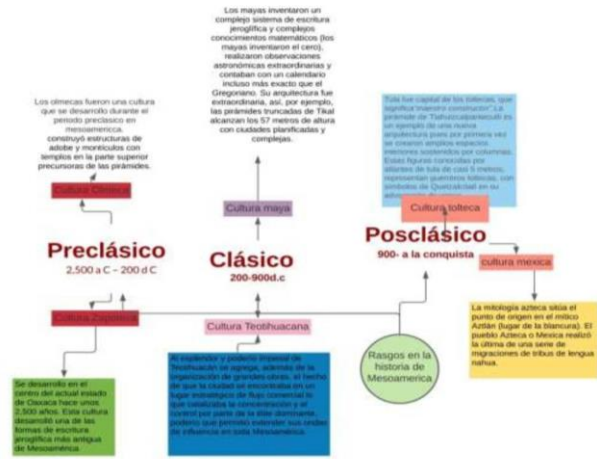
Los olmecas fueron una cultura que se desarrolló durante el periodo preclásico en mesoamérica. construyó estructuras de adobe y montículos con templos en la parte superior precursoras de las pirámides.

Cultura Olmeca

Preclásico
2,500 a C – 200 d C

Los mayas inventaron un complejo sistema de escritura jeroglífica y complejos conocimientos matemáticos (los mayas inventaron el cero), realizaron observaciones astronómicas extraordinarias y contaban con un calendario incluso más exacto que el Gregoriano. Su arquitectura fue extraordinaria, así, por ejemplo, las pirámides truncadas de Tikal alcanzan los 57 metros de altura con ciudades planificadas y complejas.

Cultura maya

Clásico
200-900d.c

Tula fue capital de los toltecas, que significa 'maestro constructor'. La pirámide de Tlahuizcalpantecutli es un ejemplo de una nueva arquitectura pues por primera vez se crearon amplios espacios interiores sostenidos por columnas. Estas figuras conocidas por atlantes de tula de casi 5 metros, representan guerreros toltecas, con símbolos de Quetzalcóatl en su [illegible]

Cultura tolteca

Posclásico
900- a la conquista

cultura mexica

Cultura Zapoteca

Cultura Teotihuacana

Rasgos en la historia de Mesoamerica

Se desarrolló en el centro del actual estado de Oaxaca hace unos 2,500 años. Esta cultura desarrolló una de las formas de escritura jeroglífica más antigua de Mesoamérica.

Al esplendor y poderío imperial de Teotihuacán se agrega, además de la organización de grandes obras, el hecho de que la ciudad se encontraba en un lugar estratégico de flujo comercial lo que caracteriza la concentración y el control por parte de la élite dominante, poderío que permitió extender sus redes de influencia en toda Mesoamérica.

La mitología azteca sitúa el punto de origen en el mítico Aztlán (lugar de la blancura). El pueblo Azteca o Mexica realizó la última de una serie de migraciones de tribus de lengua nahua.